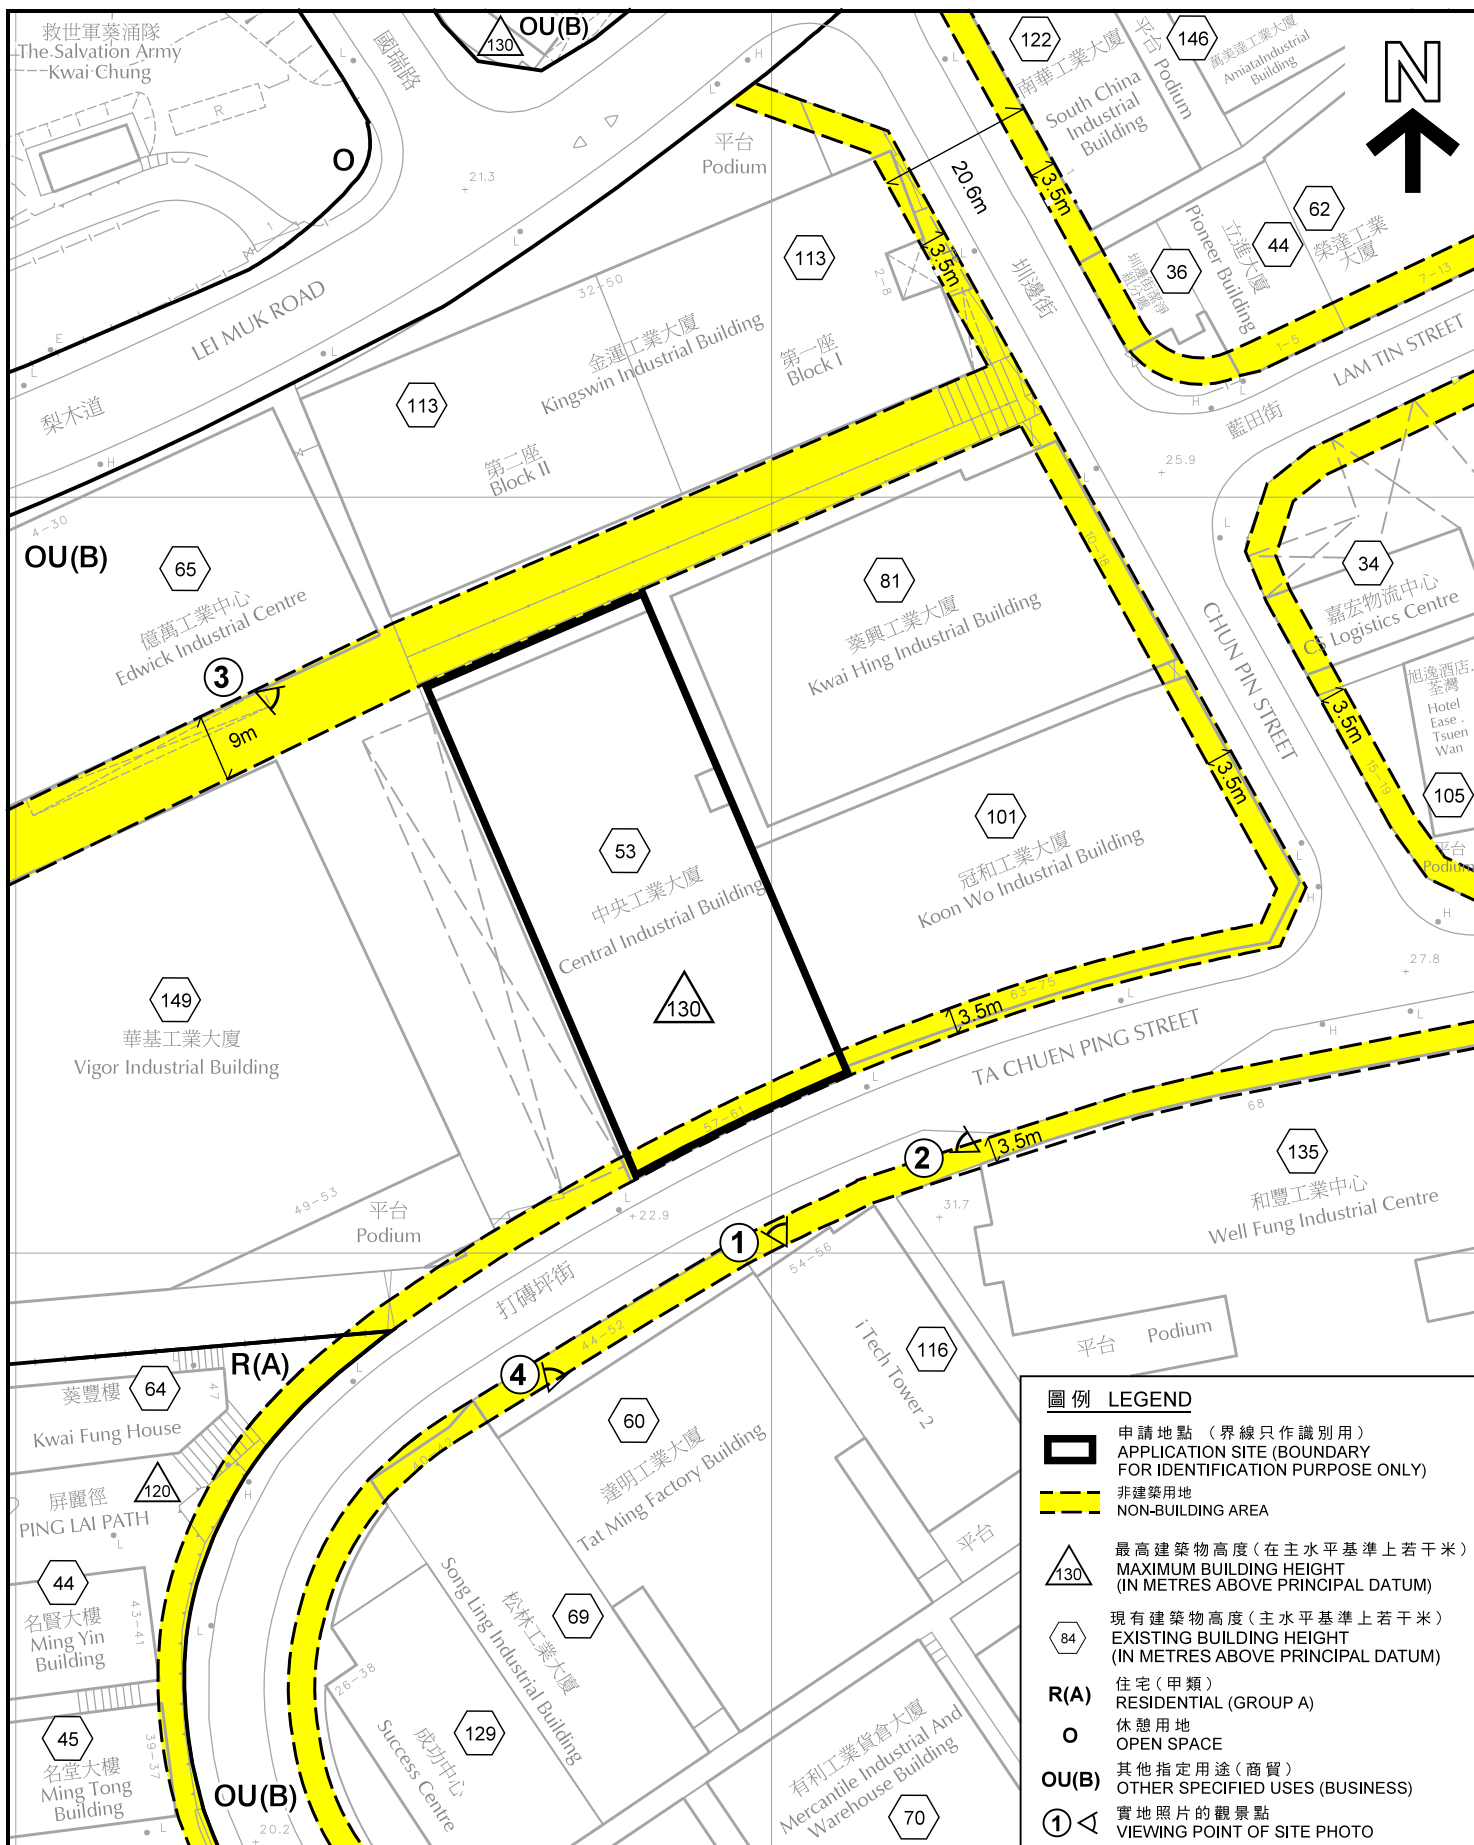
救世軍葵涌隊
The Salvation Army
Kwai Chung

130 OU(B)

國瑞路

O

21.3

平台
Podium

122
南華工業大廈
South China Industrial Building

平台 Podium

146
萬美達工業大廈
Amiata Industrial Building

N

20.6m

3.5m

3.5m

113

2–8

32–50

金運工業大廈
Kingswin Industrial Building

第一座
Block I

113

第二座
Block II

LEI MUK ROAD

梨木道

坳邊街

36

44

Pioneer Building
立進大廈

62
榮達工業大廈

LAM TIN STREET

藍田街

25.9

4–30

OU(B)

65
億萬工業中心
Edwick Industrial Centre

3

9m

81
葵興工業大廈
Kwai Hing Industrial Building

CHUN PIN STREET

34
嘉宏物流中心
CS Logistics Centre

3.5m

旭逸酒店.荃灣
Hotel Ease . Tsuen Wan

105

平台
Podium

3.5m

101
冠和工業大廈
Koon Wo Industrial Building

53
中央工業大廈
Central Industrial Building

130

149
華基工業大廈
Vigor Industrial Building

3.5m

TA CHUEN PING STREET

27.8

2

3.5m

68

135
和豐工業中心
Well Fung Industrial Centre

31.7

平台
Podium

+22.9

49–53

1

54–56

打磚坪街

R(A)

4

44–52

60
達明工業大廈
Tat Ming Factory Building

116
i Tech Tower 2

平台 Podium

平台

64
葵豐樓
Kwai Fung House

120
屏麗徑
PING LAI PATH

44
名賢大樓
Ming Yin Building

43–41

45
名堂大樓
Ming Tong Building

39–37

OU(B)

20.2

26–38

成功中心
Success Centre

129

69
松林工業大廈
Song Ling Industrial Building

有利工業貨倉大廈
Mercantile Industrial And Warehouse Building

70

圖例 LEGEND

申請地點 (界線只作識別用)
APPLICATION SITE (BOUNDARY FOR IDENTIFICATION PURPOSE ONLY)

非建築用地
NON-BUILDING AREA

130
最高建築物高度(在主水平基準上若干米)
MAXIMUM BUILDING HEIGHT (IN METRES ABOVE PRINCIPAL DATUM)

84
現有建築物高度(主水平基準上若干米)
EXISTING BUILDING HEIGHT (IN METRES ABOVE PRINCIPAL DATUM)

R(A) 住宅(甲類)
RESIDENTIAL (GROUP A)

O 休憩用地
OPEN SPACE

OU(B) 其他指定用途(商貿)
OTHER SPECIFIED USES (BUSINESS)

1 實地照片的觀景點
VIEWING POINT OF SITE PHOTO